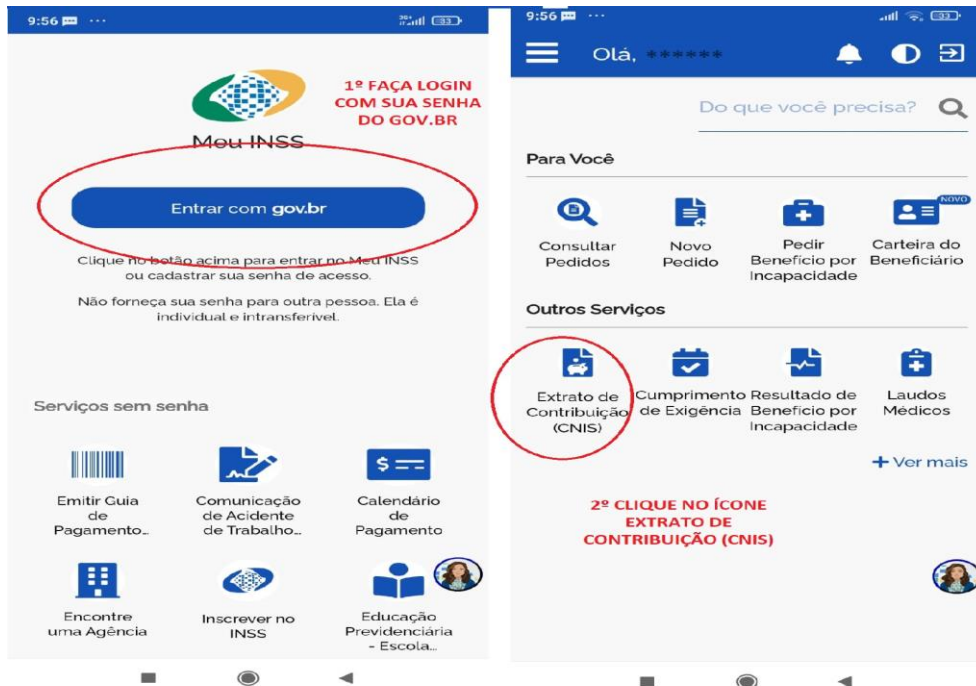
9:56 ···

Meu INSS

1º FAÇA LOGIN COM SUA SENHA DO GOV.BR

Entrar com gov.br

Clique no botão acima para entrar no Meu INSS ou cadastrar sua senha de acesso.

Não forneça sua senha para outra pessoa. Ela é individual e intransferível.

Serviços sem senha

Emitir Guia de Pagamento...

Comunicação de Acidente de Trabalho...

Calendário de Pagamento

Encontre uma Agência

Inscrever no INSS

Educação Previdenciária - Escola...

9:56 ···

Olá, ******

Do que você precisa?

Para Você

Consultar Pedidos

Novo Pedido

Pedir Benefício por Incapacidade

NOVO

Carteira do Beneficiário

Outros Serviços

Extrato de Contribuição (CNIS)

Cumprimento de Exigência

Resultado de Benefício por Incapacidade

Laudos Médicos

+ Ver mais

2º CLIQUE NO ÍCONE EXTRATO DE CONTRIBUIÇÃO (CNIS)